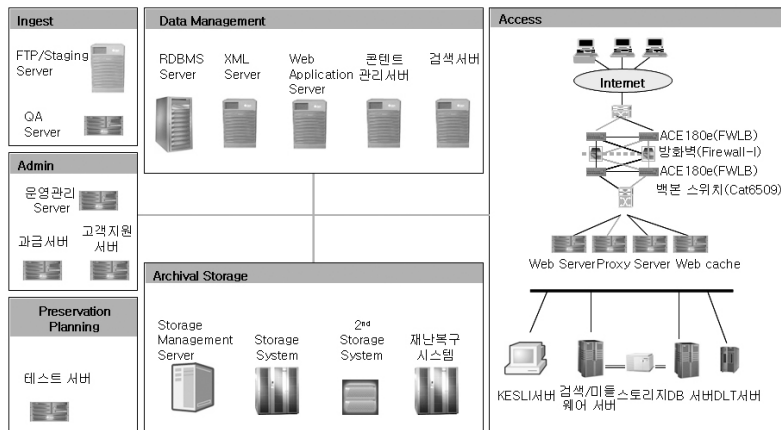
Ingest

FTP/Staging Server

QA Server

Admin

운영관리 Server

과금서버

고객지원 서버

Preservation Planning

테스트 서버

Data Management

RDBMS Server

XML Server

Web Application Server

콘텐트 관리서버

검색서버

Archival Storage

Storage Management Server

Storage System

2nd Storage System

재난복구 시스템

Access

Internet

ACE180e(FWLB)

방화벽(Firewall-I)

ACE180e(FWLB)

백본 스위치(Cat6509)

Web Server

Proxy Server

Web cache

KESLI서버

검색/미들웨어 서버

스토리지

DB 서버

DLT서버